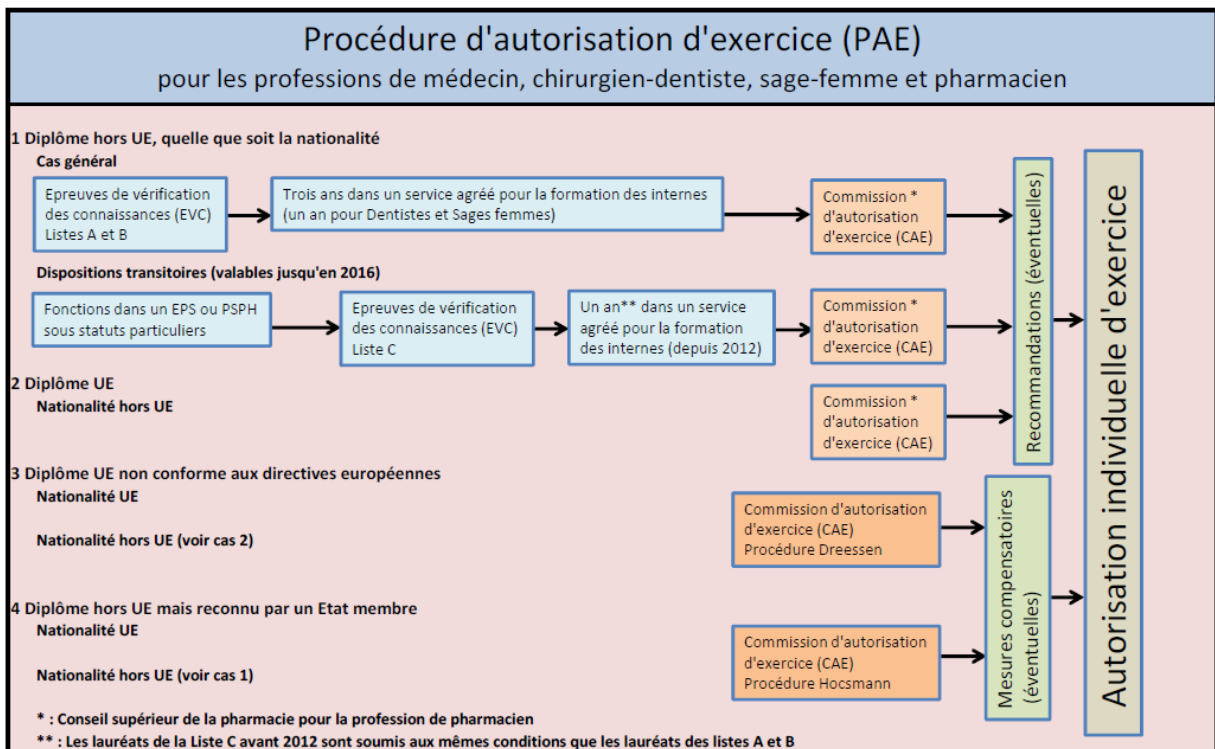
Procédure d'autorisation d'exercice (PAE)
pour les professions de médecin, chirurgien-dentiste, sage-femme et pharmacien

1 Diplôme hors UE, quelle que soit la nationalité
Cas général

Epreuves de vérification des connaissances (EVC) Listes A et B

Trois ans dans un service agréé pour la formation des internes (un an pour Dentistes et Sages femmes)

Commission * d'autorisation d'exercice (CAE)

Dispositions transitoires (valables jusqu'en 2016)

Fonctions dans un EPS ou PSPH sous statuts particuliers

Epreuves de vérification des connaissances (EVC) Liste C

Un an** dans un service agréé pour la formation des internes (depuis 2012)

Commission * d'autorisation d'exercice (CAE)

2 Diplôme UE
Nationalité hors UE

Commission * d'autorisation d'exercice (CAE)

Recommandations (éventuelles)

Autorisation individuelle d'exercice

3 Diplôme UE non conforme aux directives européennes
Nationalité UE

Nationalité hors UE (voir cas 2)

Commission d'autorisation d'exercice (CAE) Procédure Dreessen

Mesures compensatoires (éventuelles)

4 Diplôme hors UE mais reconnu par un Etat membre
Nationalité UE

Nationalité hors UE (voir cas 1)

Commission d'autorisation d'exercice (CAE) Procédure Hocsmann

* : Conseil supérieur de la pharmacie pour la profession de pharmacien
** : Les lauréats de la Liste C avant 2012 sont soumis aux mêmes conditions que les lauréats des listes A et B